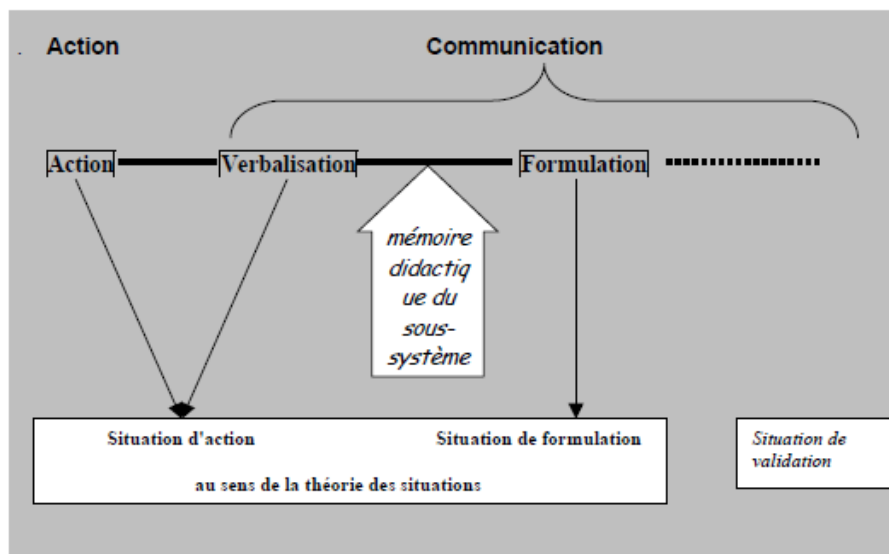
Action

Communication

Action

Verbalisation

Formulation

mémoire didactique du sous-système

Situation d'action

Situation de formulation

au sens de la théorie des situations

Situation de validation